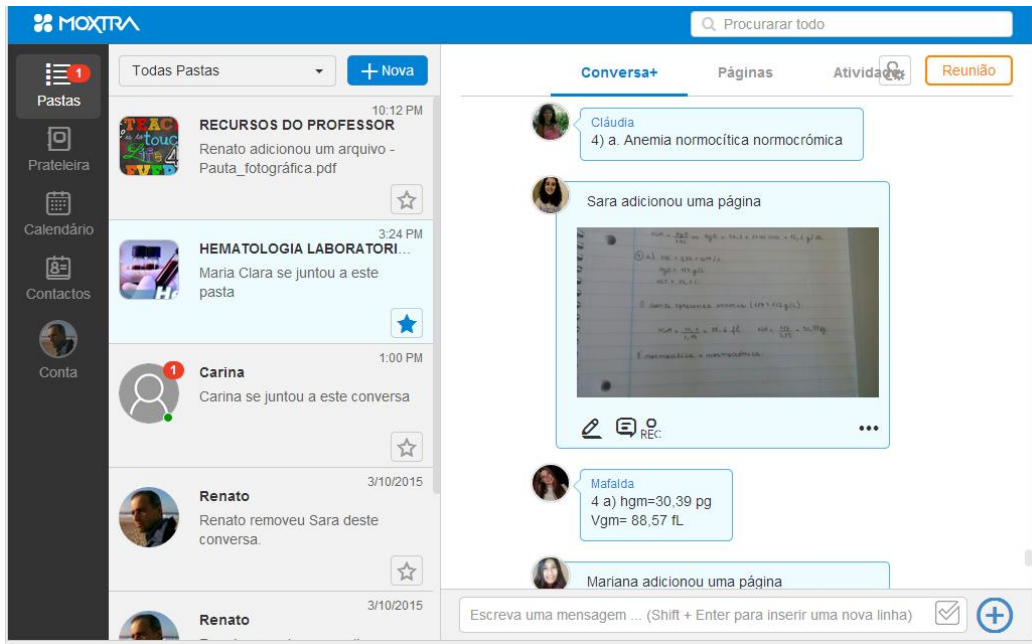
MOXTRA

Procurarar todo

1
Pastas
Prateleira
Calendário
Contactos
Conta

Todas Pastas
+ Nova

10:12 PM
RECURSOS DO PROFESSOR
Renato adicionou um arquivo - Pauta_fotográfica.pdf

3:24 PM
HEMATOLOGIA LABORATORI...
Maria Clara se juntou a este pasta

1:00 PM
1
Carina
Carina se juntou a este conversa

3/10/2015
Renato
Renato removeu Sara deste conversa.

3/10/2015
Renato

Conversa+
Páginas
Atividade
Reunião

Cláudia
4) a. Anemia normocítica normocrómica

Sara adicionou uma página

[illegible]

REC

Mafalda
4 a) hgm=30,39 pg
Vgm= 88,57 fL

Mariana adicionou uma página

Escreva uma mensagem ... (Shift + Enter para inserir uma nova linha)